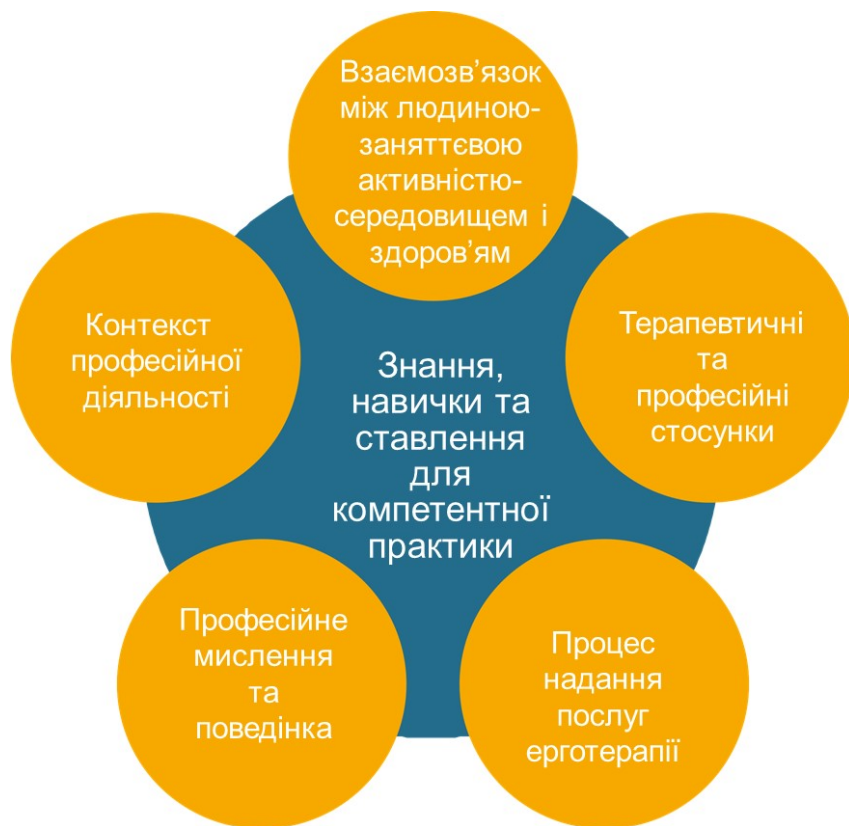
Взаємозв'язок між людиною-заняттєвою активністю-середовищем і здоров'ям

Контекст професійної діяльності

Знання, навички та ставлення для компетентної практики

Терапевтичні та професійні стосунки

Професійне мислення та поведінка

Процес надання послуг ерготерапії